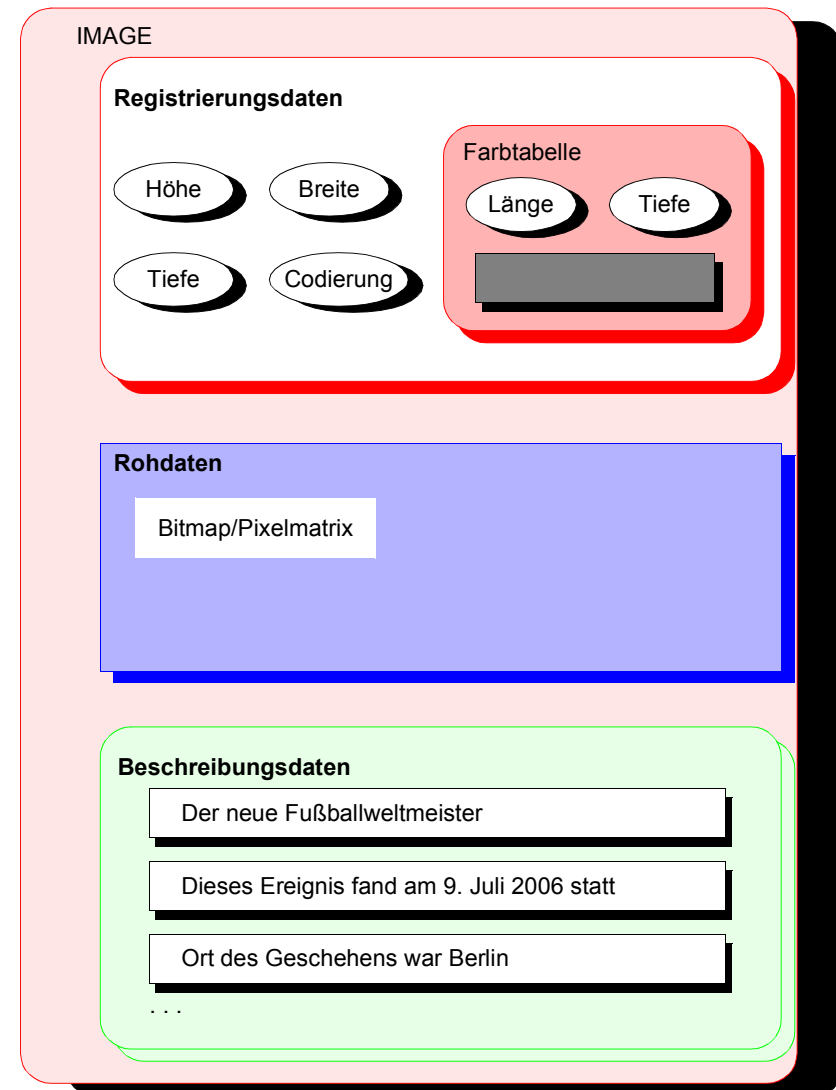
IMAGE

Registrierungsdaten

Höhe

Breite

Tiefe

Codierung

Farbtabelle

Länge

Tiefe

Rohdaten

Bitmap/Pixelmatrix

Beschreibungsdaten

Der neue Fußballweltmeister

Dieses Ereignis fand am 9. Juli 2006 statt

Ort des Geschehens war Berlin

. . .